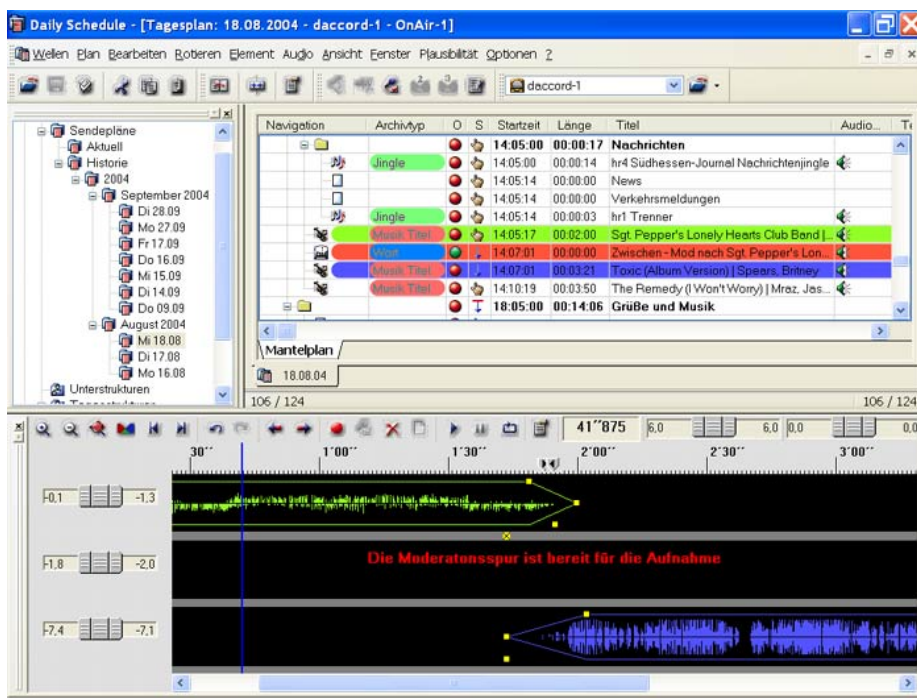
Daily Schedule - [Tagesplan: 18.08.2004 - daccord-1 - OnAir-1]

Wellen Plan Bearbeiten Rotieren Element Audio Ansicht Fenster Plausibilität Optionen ?

daccord-1

Sendepläne
Aktuell
Historie
2004
September 2004
Di 28.09
Mo 27.09
Fr 17.09
Do 16.09
Mi 15.09
Di 14.09
Do 09.09
August 2004
Mi 18.08
Di 17.08
Mo 16.08
Unterstrukturen

| Navigation | Archivtyp | O | S | Startzeit | Länge | Titel | Audio... | T |
|---|---|---|---|---|---|---|---|---|
| | | | | 14:05:00 | 00:00:17 | Nachrichten | | |
| | Jingle | | | 14:05:00 | 00:00:14 | hr4 Südhessen-Journal Nachrichtenjingle | | |
| | | | | 14:05:14 | 00:00:00 | News | | |
| | | | | 14:05:14 | 00:00:00 | Verkehrsmeldungen | | |
| | Jingle | | | 14:05:14 | 00:00:03 | hr1 Trenner | | |
| | Musik Titel | | | 14:05:17 | 00:02:00 | Sgt. Pepper's Lonely Hearts Club Band \| ... | | |
| | Wort | | | 14:07:01 | 00:00:00 | Zwischen - Mod nach Sgt. Pepper's Lon... | | |
| | Musik Titel | | | 14:07:01 | 00:03:21 | Toxic (Album Version) \| Spears, Britney | | |
| | Musik Titel | | | 14:10:19 | 00:03:50 | The Remedy (I Won't Worry) \| Mraz, Jas... | | |
| | | | | 18:05:00 | 00:14:06 | Grüße und Musik | | |

Mantelplan
18.08.04
106 / 124
106 / 124

41''875 6,0 6,0 0,0 0,0
30'' 1'00'' 1'30'' 2'00'' 2'30'' 3'00''
-0,1 -1,3
-1,8 -2,0
Die Moderatonsspur ist bereit für die Aufnahme
-7,4 -7,1